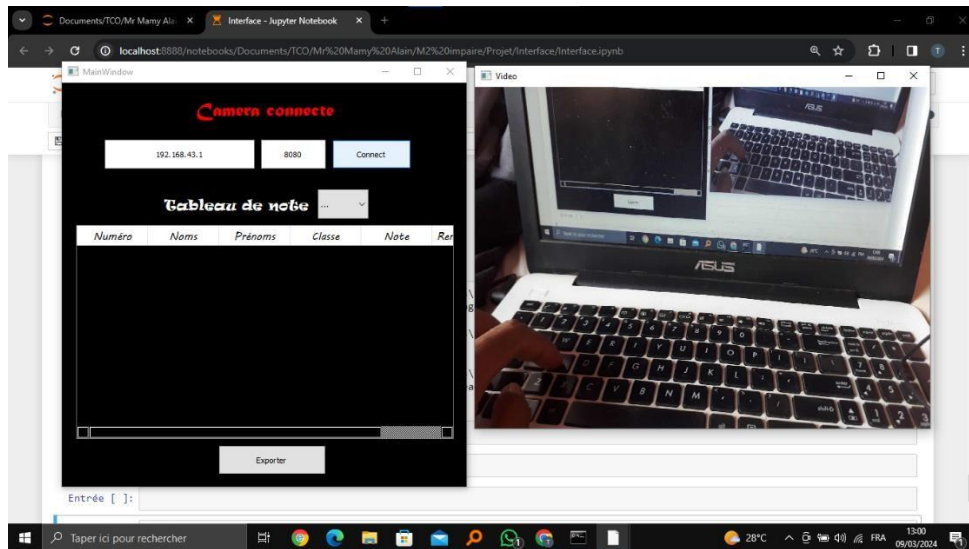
Documents/TCO/Mr Mamy Ala ×
Interface - Jupyter Notebook ×
+
localhost:8888/notebooks/Documents/TCO/Mr%20Mamy%20Alain/M2%20impaire/Projet/Interface/Interface.ipynb

MainWindow

Camera connecte

192.168.43.1
8080
Connect

Tableau de note
...

| Numéro | Noms | Prénoms | Classe | Note | Re |
|---|---|---|---|---|---|

Exporter

Video

ASUS

ASUS

Entrée [ ]:

Taper ici pour rechercher
28°C
FRA
13:00
09/03/2024